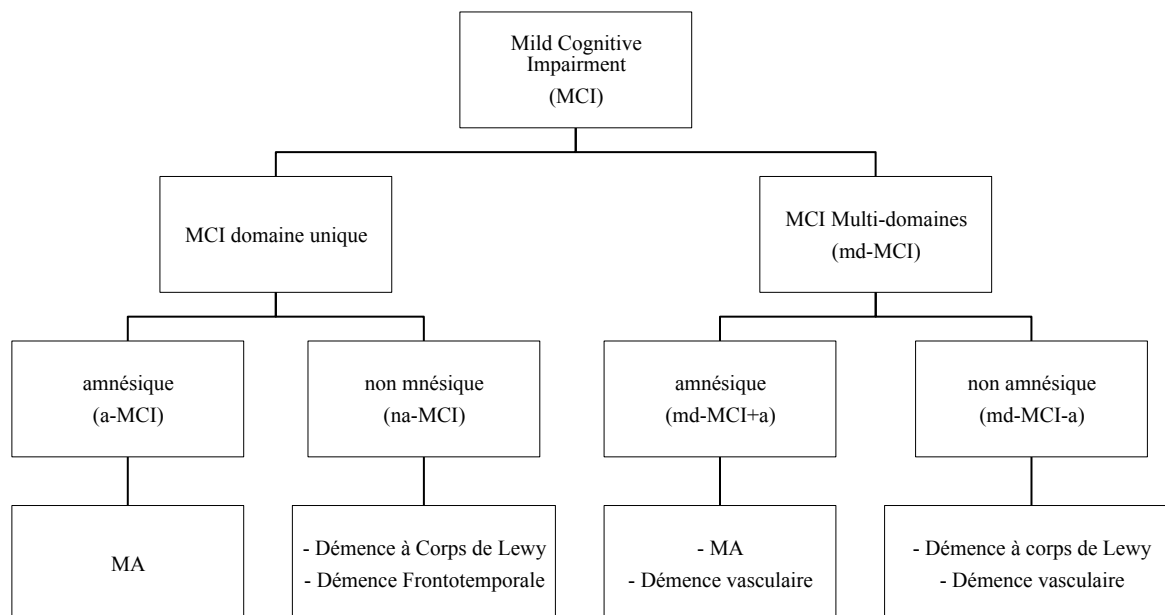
Mild Cognitive Impairment
(MCI)

MCI domaine unique

MCI Multi-domaines
(md-MCI)

amnésique
(a-MCI)

non mnésique
(na-MCI)

amnésique
(md-MCI+a)

non amnésique
(md-MCI-a)

MA

- Démence à Corps de Lewy
- Démence Frontotemporale

- MA
- Démence vasculaire

- Démence à corps de Lewy
- Démence vasculaire